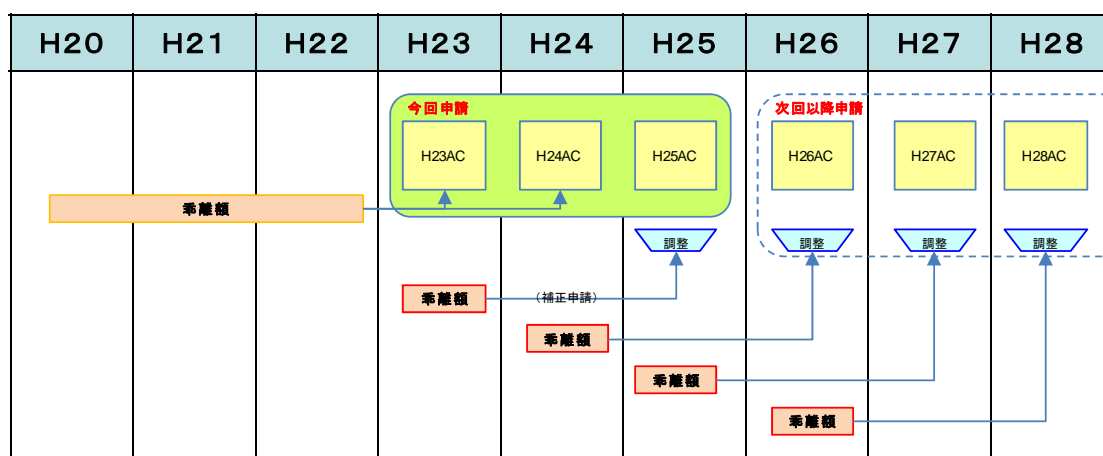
| H20 | H21 | H22 | H23 | H24 | H25 | H26 | H27 | H28 |
|---|---|---|---|---|---|---|---|---|

今回申請

H23AC

H24AC

H25AC

次回以降申請

H26AC

H27AC

H28AC

乖離額

調整

調整

調整

調整

乖離額

（補正申請）

乖離額

乖離額

乖離額